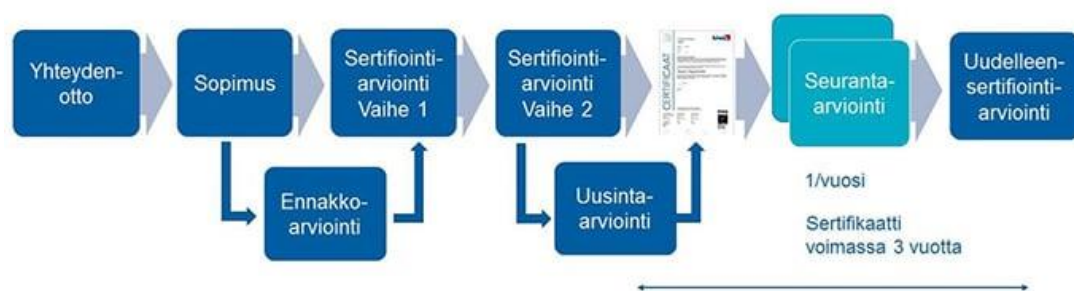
Yhteydenotto

Sopimus

Sertifiointiarviointi Vaihe 1

Ennakkoarviointi

Sertifiointiarviointi Vaihe 2

Uusintaarviointi

CERTIFICAAT

Seurantaarviointi

Uudelleensertifiointiarviointi

1/vuosi

Sertifikaatti voimassa 3 vuotta